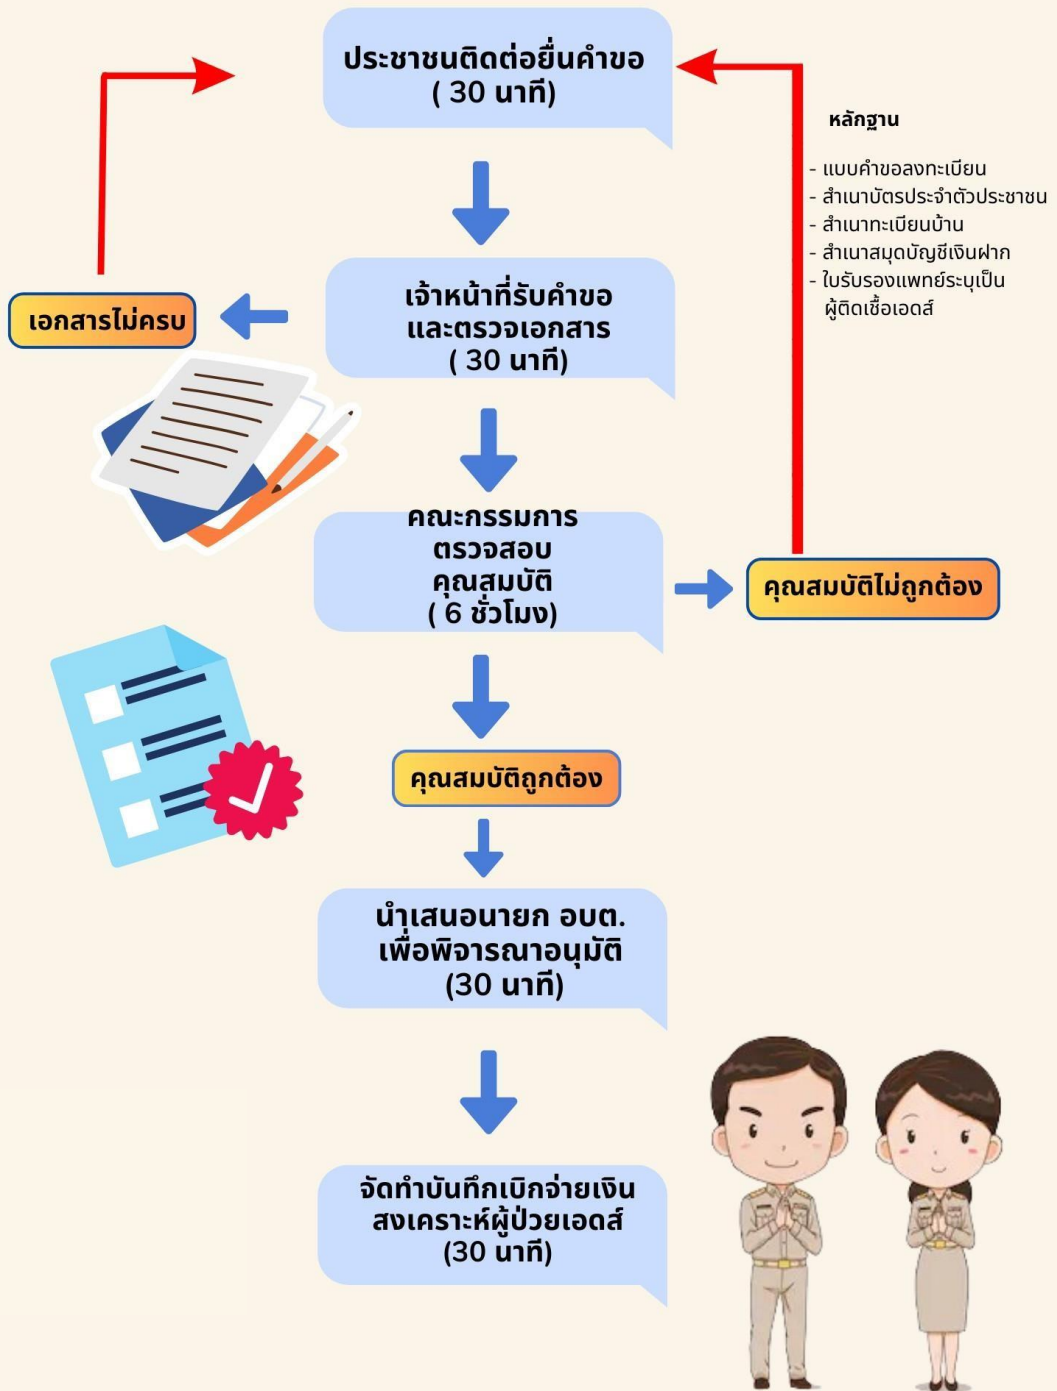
ประชาชนติดต่อยื่นคำขอ
( 30 นาที)

หลักฐาน

- แบบคำขอลงทะเบียน
- สำเนาบัตรประจำตัวประชาชน
- สำเนาทะเบียนบ้าน
- สำเนาสมุดบัญชีเงินฝาก
- ใบรับรองแพทย์ระบุเป็น ผู้ติดเชื้อเอดส์

เอกสารไม่ครบ

เจ้าหน้าที่รับคำขอ
และตรวจเอกสาร
( 30 นาที)

คณะกรรมการ
ตรวจสอบ
คุณสมบัติ
( 6 ชั่วโมง)

คุณสมบัติไม่ถูกต้อง

คุณสมบัติถูกต้อง

นำเสนอนายก อบต.
เพื่อพิจารณาอนุมัติ
(30 นาที)

จัดทำบันทึกเบิกจ่ายเงิน
สงเคราะห์ผู้ป่วยเอดส์
(30 นาที)